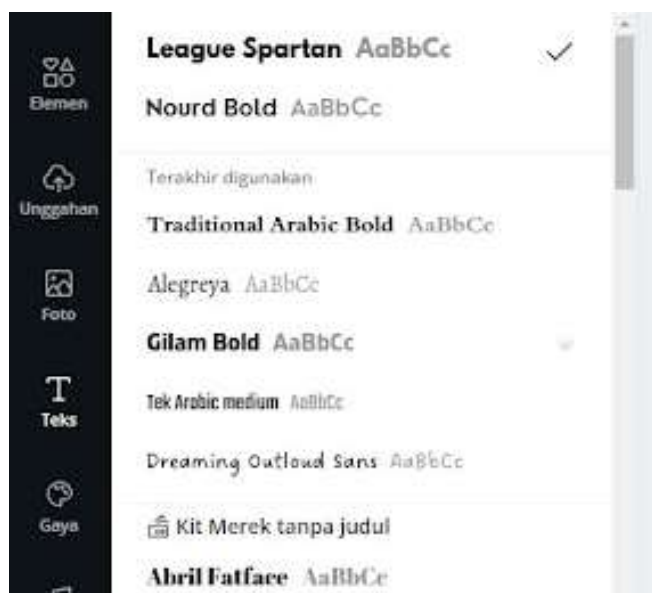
Elemen

Unggahan

Foto

T
Teks

Gaya

League Spartan AaBbCc ✓

Nourd Bold AaBbCc

Terakhir digunakan

Traditional Arabic Bold AaBbCc

Alegreya AaBbCc

Gilam Bold AaBbCc

Tek Arabic medium AaBbCc

Dreaming Outloud Sans AaBbCc

Kit Merek tanpa judul

Abril Fatface AaBbCc